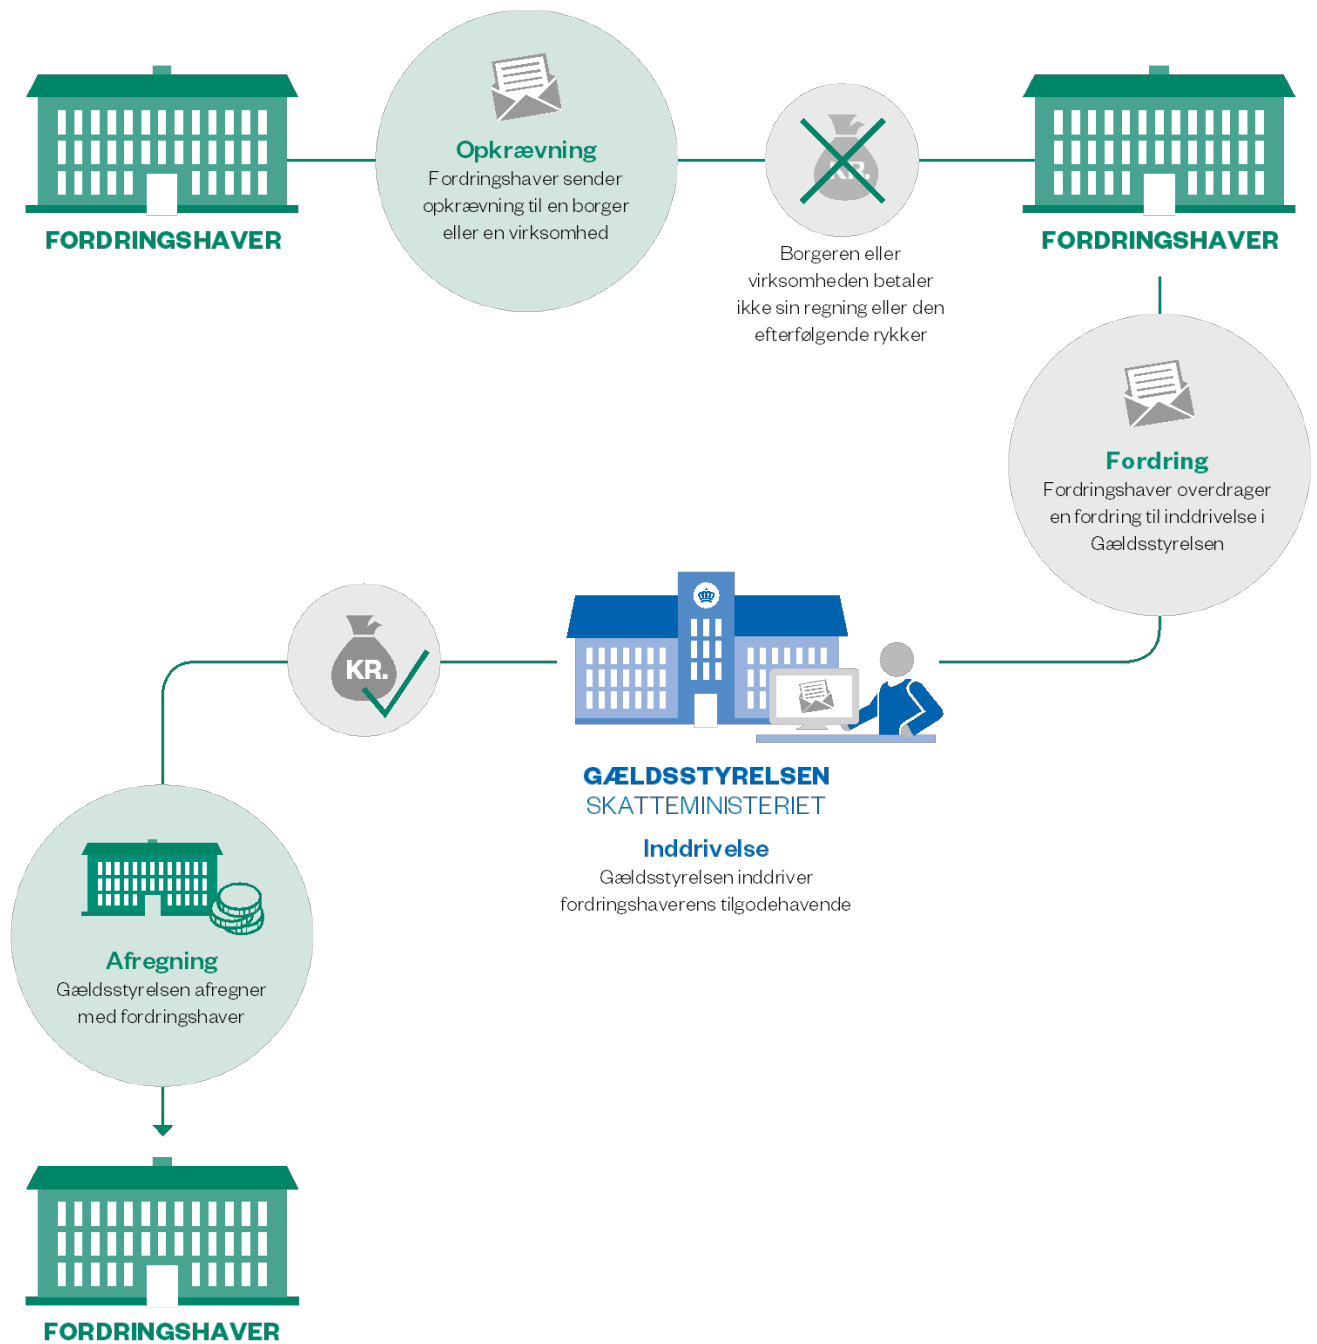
FORDRINGSHAVER

Opkrævning
Fordringshaver sender opkrævning til en borger eller en virksomhed

KR.

Borgeren eller virksomheden betaler ikke sin regning eller den efterfølgende rykker

FORDRINGSHAVER

Fordring
Fordringshaver overdrager en fordring til inddrivelse i Gældsstyrelsen

KR.

GÆLDSSTYRELSEN
SKATTEMINISTERIET

Inddrivelse
Gældsstyrelsen inddriver fordringshaverens tilgodehavende

Afregning
Gældsstyrelsen afregner med fordringshaver

FORDRINGSHAVER